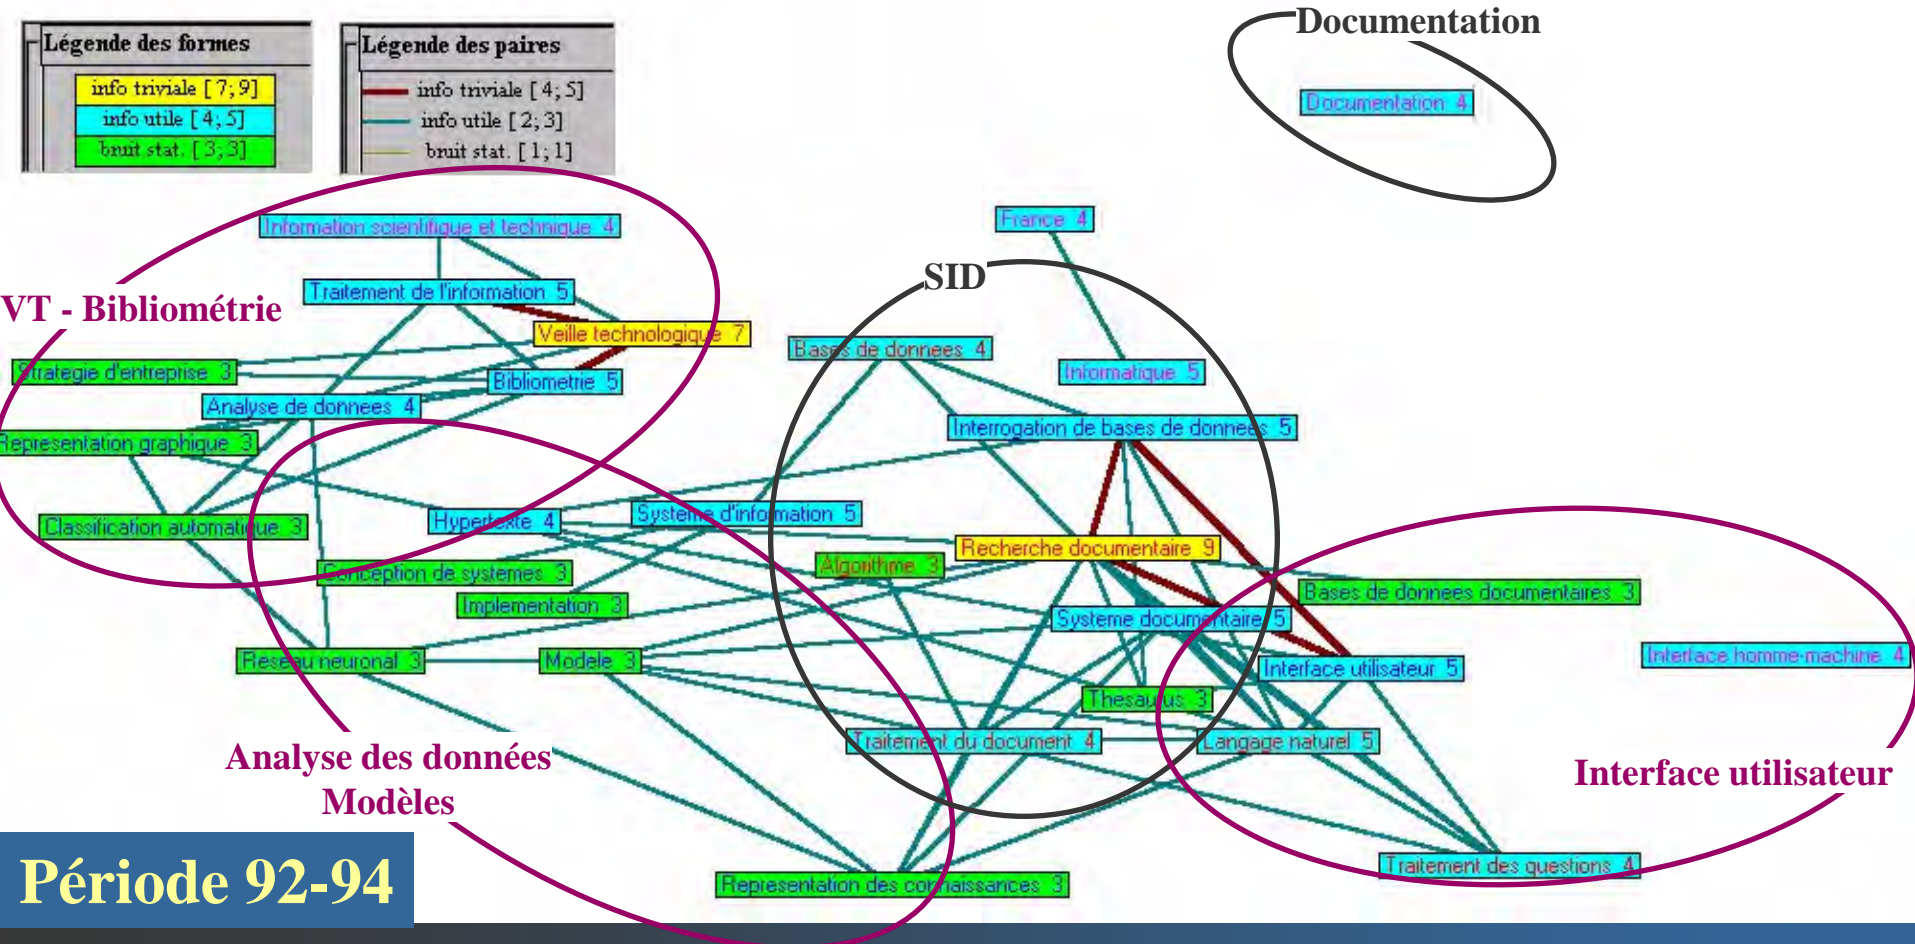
Légende des formes
info triviale [7;9]
info utile [4;5]
bruit stat. [3;3]

Légende des paires
info triviale [4;5]
info utile [2;3]
bruit stat. [1;1]

Documentation
Documentation 4

VT - Bibliométrie
Information scientifique et technique 4
Traitement de l'information 5
Veille technologique 7
Strategie d'entreprise 3
Bibliometrie 5
Analyse de donnees 4
Representation graphique 3
Classification automatique 3

SID
France 4
Bases de donnees 4
Informatique 5
Interrogation de bases de donnees 5
Hypertexte 4
Systeme d'information 5
Recherche documentaire 9
Algorithme 3
Conception de systemes 3
Implementation 3
Bases de donnees documentaires 3
Systeme documentaire 5
Interface homme-machine 4
Reseau neuronal 3
Modele 3
Interface utilisateur 5
Thesaurus 3
Traitement du document 4
Langage naturel 5

Analyse des données
Modèles

Interface utilisateur

Traitement des questions 4
Representation des connaissances 3

Période 92-94